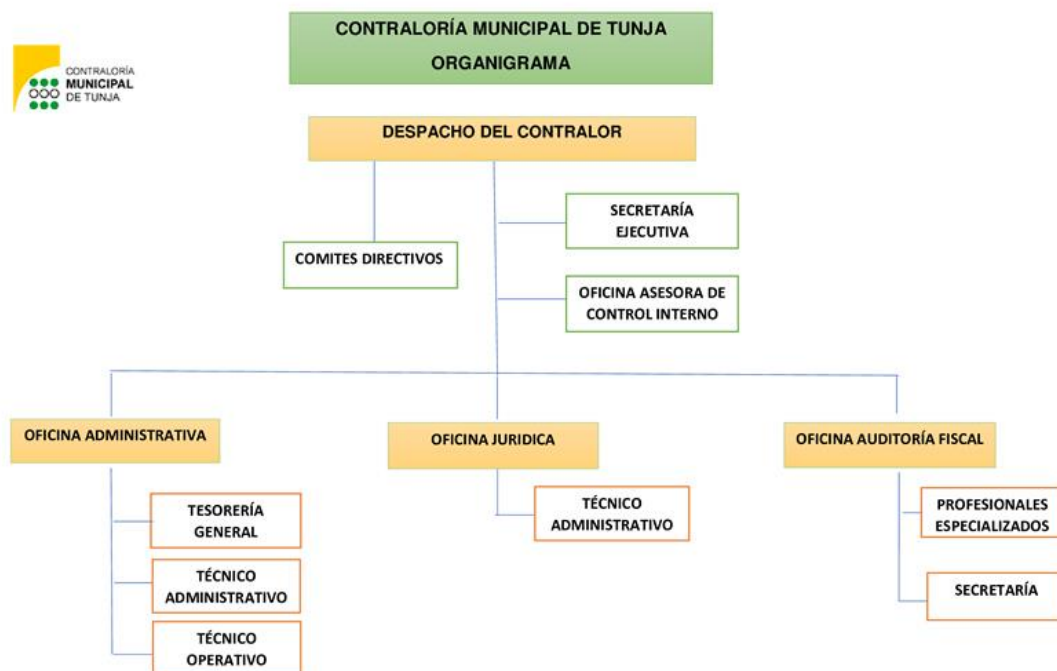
CONTRALORÍA MUNICIPAL DE TUNJA
ORGANIGRAMA

CONTRALORÍA
MUNICIPAL
DE TUNJA

DESPACHO DEL CONTRALOR

COMITES DIRECTIVOS

SECRETARÍA EJECUTIVA

OFICINA ASESORA DE CONTROL INTERNO

OFICINA ADMINISTRATIVA

OFICINA JURIDICA

OFICINA AUDITORÍA FISCAL

TESORERÍA GENERAL

TÉCNICO ADMINISTRATIVO

TÉCNICO OPERATIVO

TÉCNICO ADMINISTRATIVO

PROFESIONALES ESPECIALIZADOS

SECRETARÍA